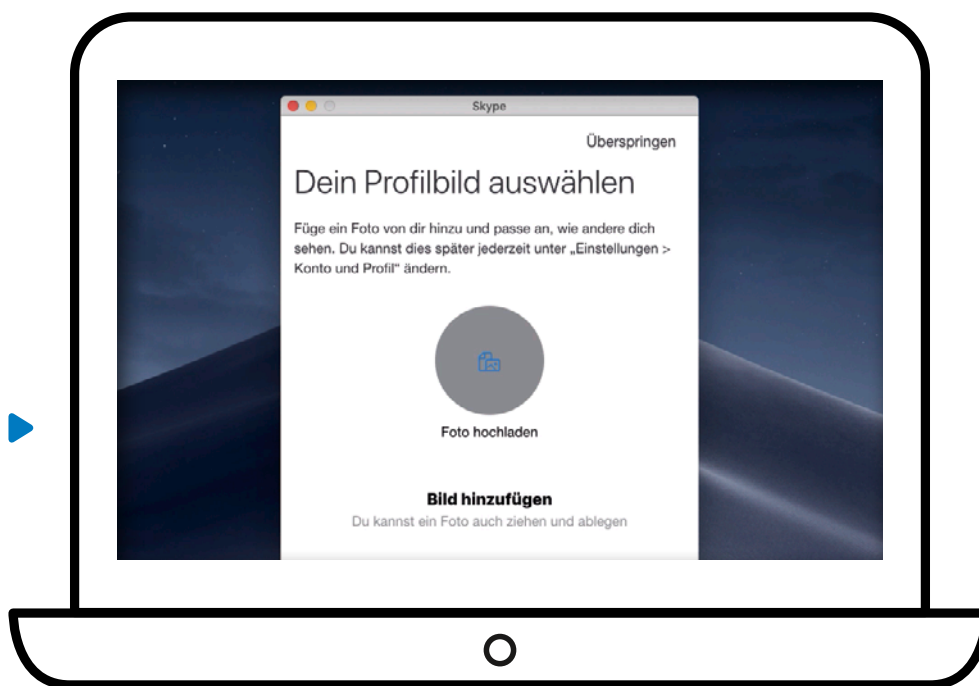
Skype

Überspringen

Dein Profilbild auswählen

Füge ein Foto von dir hinzu und passe an, wie andere dich sehen. Du kannst dies später jederzeit unter „Einstellungen > Konto und Profil" ändern.

Foto hochladen

Bild hinzufügen

Du kannst ein Foto auch ziehen und ablegen